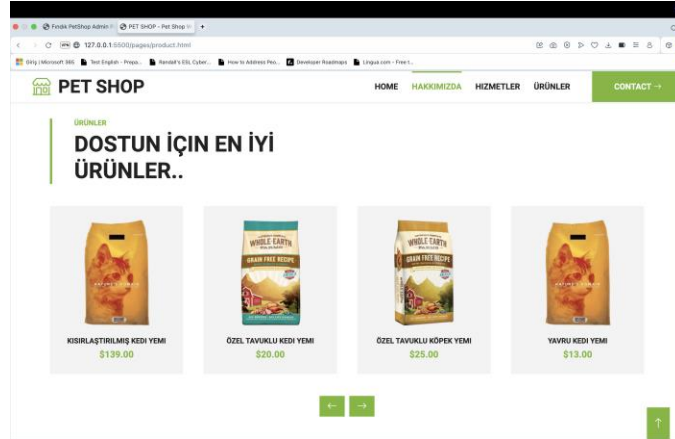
Fındık PetShop Admin | PET SHOP - Pet Shop W

127.0.0.1:5500/pages/product.html

Giriş | Microsoft 365 | Test English - Prepa... | Randall's ESL Cyber... | How to Address Peo... | Developer Roadmaps | Lingua.com - Free l...

PET SHOP

HOME HAKKIMIZDA HIZMETLER ÜRÜNLER CONTACT →

ÜRÜNLER

DOSTUN İÇIN EN İYİ ÜRÜNLER..

WHOLE EARTH
GRAIN FREE RECIPE

WHOLE EARTH
GRAIN FREE RECIPE

KISIRLAŞTIRILMIŞ KEDI YEMI
$139.00

ÖZEL TAVUKLU KEDI YEMI
$20.00

ÖZEL TAVUKLU KÖPEK YEMI
$25.00

YAVRU KEDI YEMI
$13.00

← →

↑